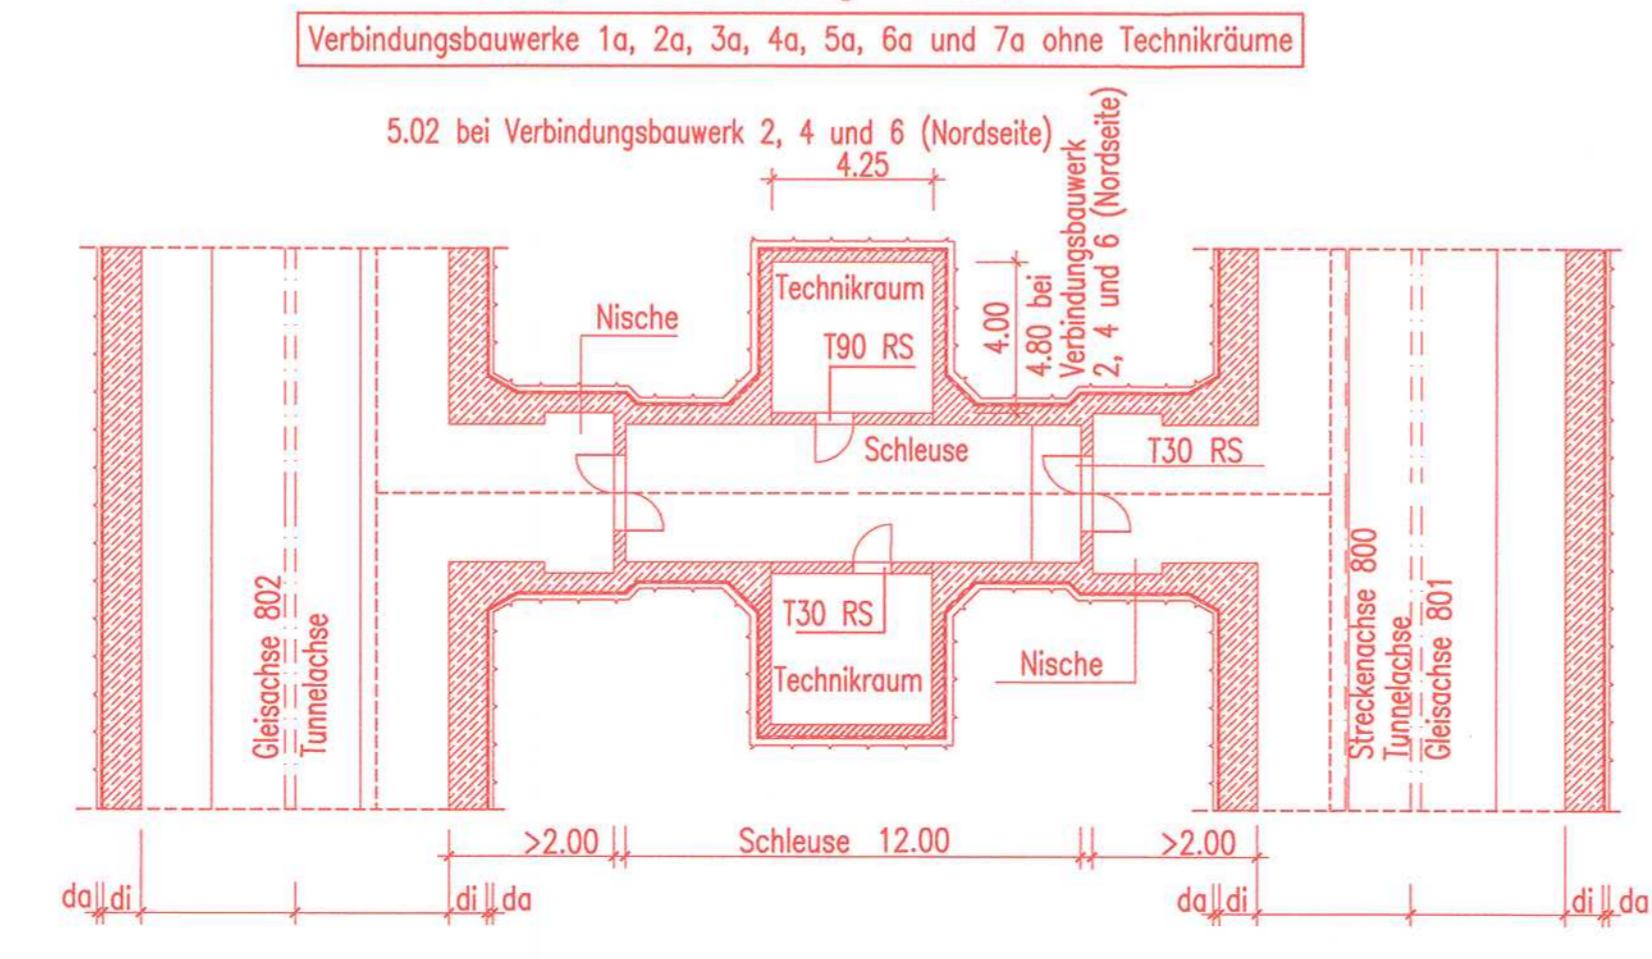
Verbindungsbauwerke 1a, 2a, 3a, 4a, 5a, 6a und 7a ohne Technikräume

5.02 bei Verbindungsbauwerk 2, 4 und 6 (Nordseite)

4.25

4.80 bei Verbindungsbauwerk 2, 4 und 6 (Nordseite)

4.00

Technikraum

Nische

T90 RS

Schleuse

T30 RS

T30 RS

Technikraum

Nische

Gleisachse 802

Tunnelachse

Streckenachse 800

Tunnelachse

Gleisachse 801

>2.00

Schleuse 12.00

>2.00

da di

di da

da di

di da